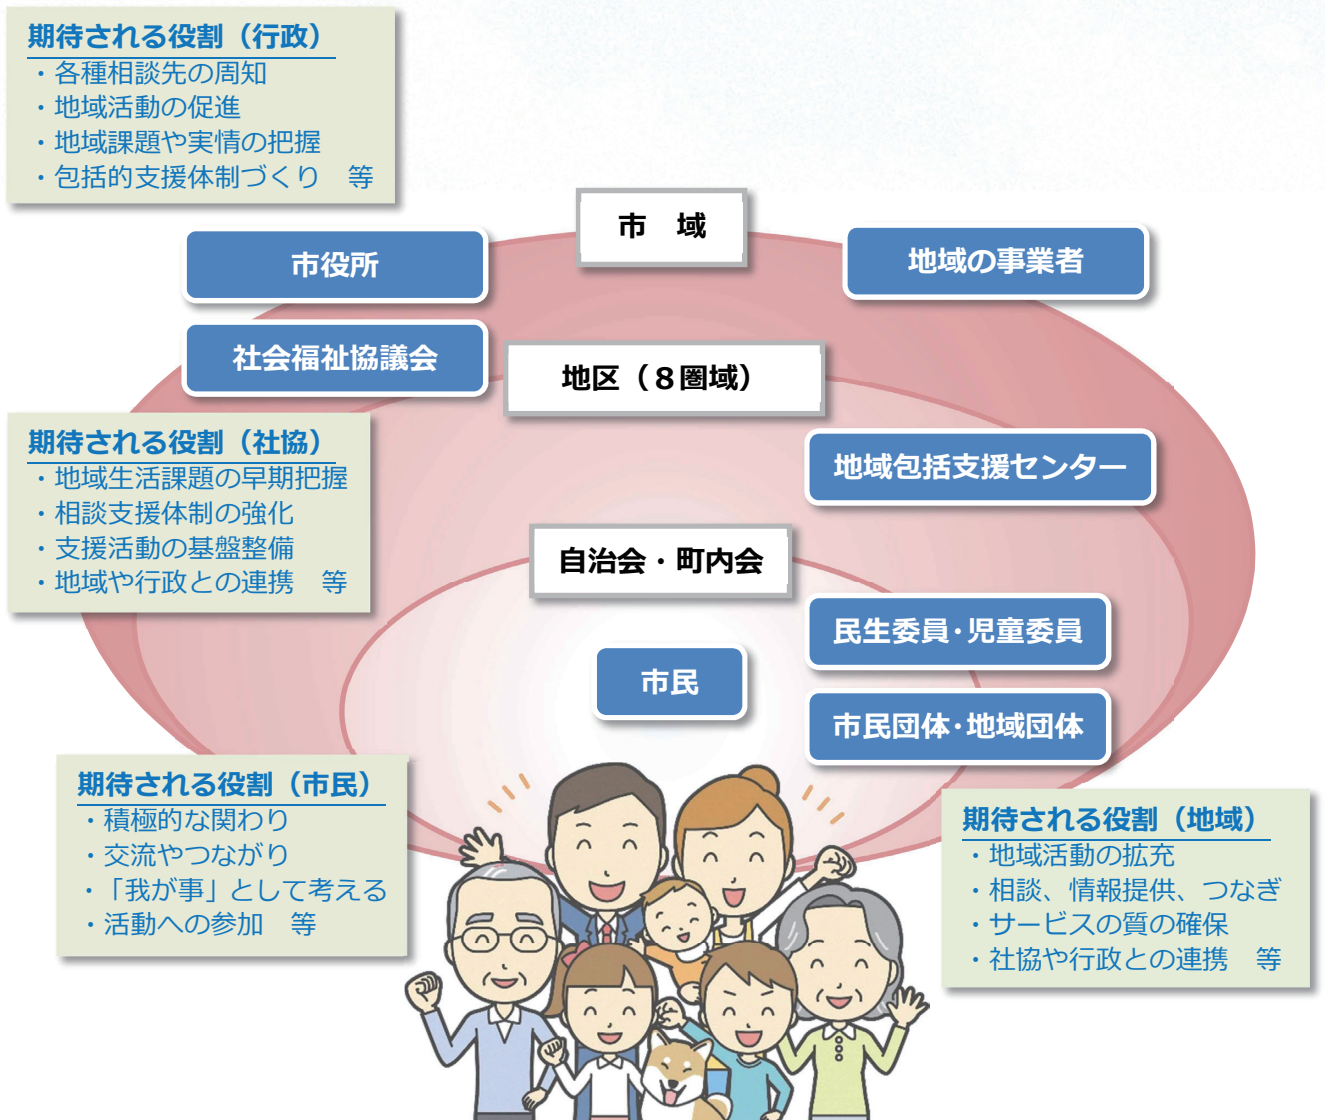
期待される役割（行政）
・各種相談先の周知
・地域活動の促進
・地域課題や実情の把握
・包括的支援体制づくり　等

市　域

市役所

地域の事業者

社会福祉協議会

地区（８圏域）

期待される役割（社協）
・地域生活課題の早期把握
・相談支援体制の強化
・支援活動の基盤整備
・地域や行政との連携　等

地域包括支援センター

自治会・町内会

民生委員･児童委員

市民

市民団体･地域団体

期待される役割（市民）
・積極的な関わり
・交流やつながり
・「我が事」として考える
・活動への参加　等

期待される役割（地域）
・地域活動の拡充
・相談、情報提供、つなぎ
・サービスの質の確保
・社協や行政との連携　等